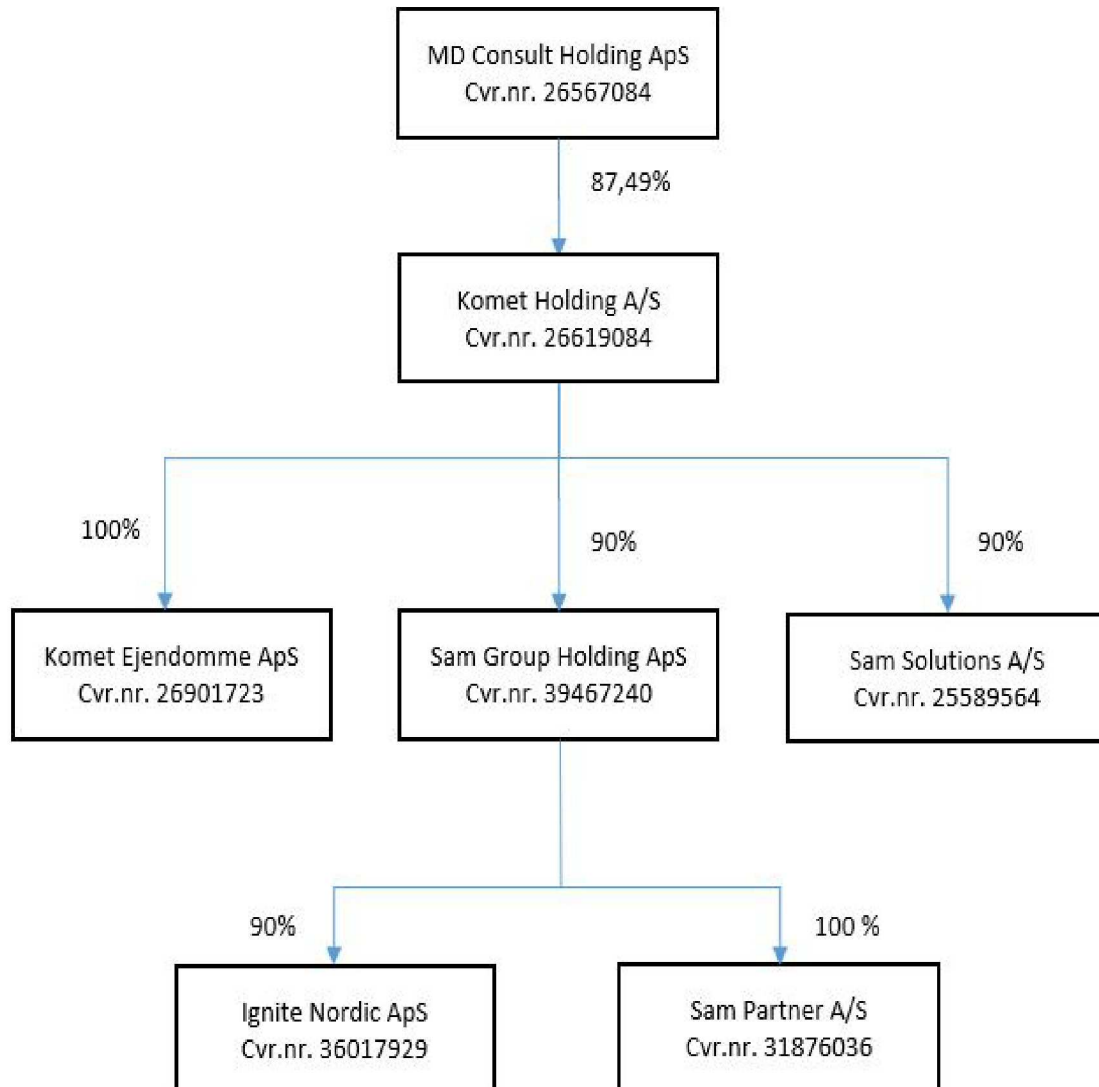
MD Consult Holding ApS
Cvr.nr. 26567084

87,49%

Komet Holding A/S
Cvr.nr. 26619084

100%

90%

90%

Komet Ejendomme ApS
Cvr.nr. 26901723

Sam Group Holding ApS
Cvr.nr. 39467240

Sam Solutions A/S
Cvr.nr. 25589564

90%

100 %

Ignite Nordic ApS
Cvr.nr. 36017929

Sam Partner A/S
Cvr.nr. 31876036